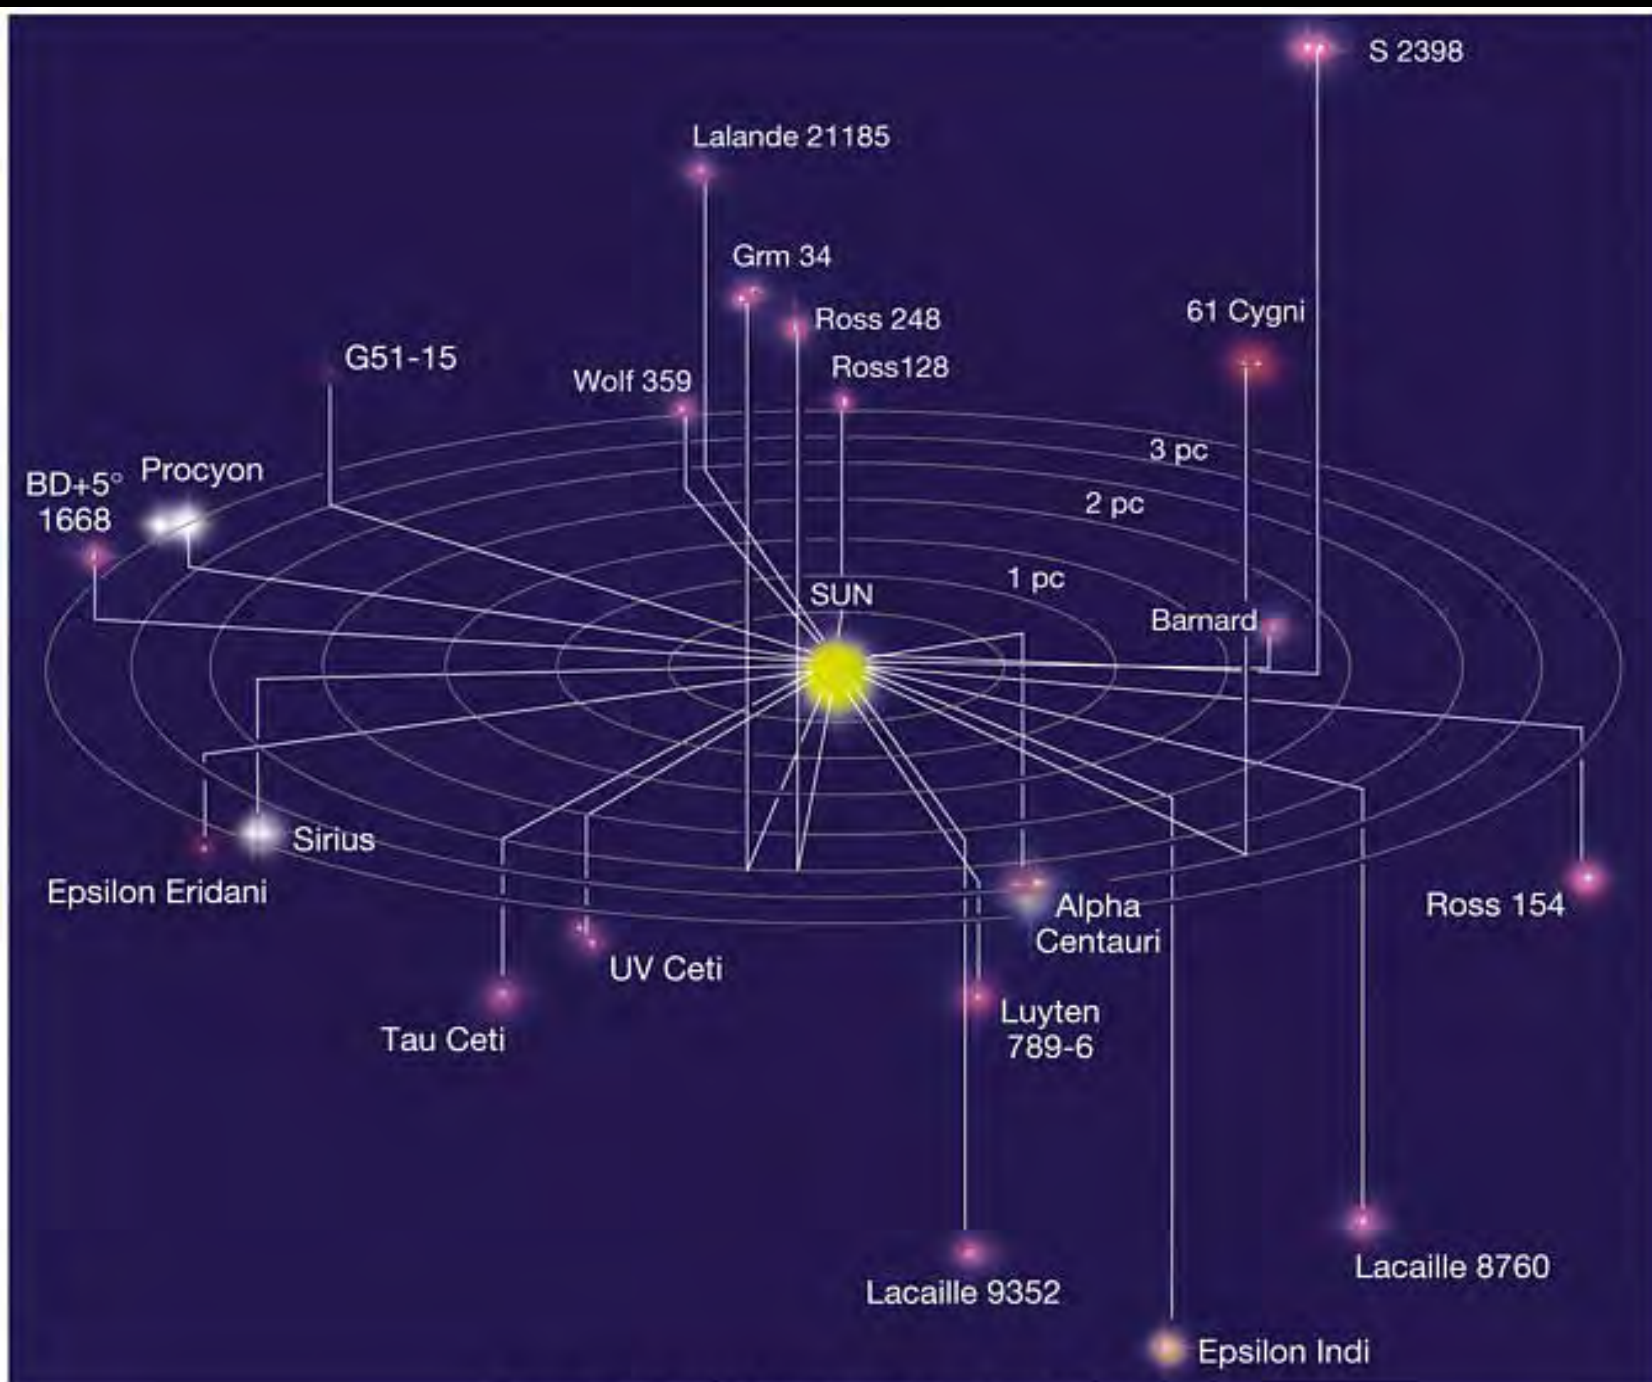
S 2398

Lalande 21185

Grm 34

Ross 248

61 Cygni

G51-15

Wolf 359

Ross128

3 pc

BD+5°
1668

Procyon

2 pc

1 pc

SUN

Barnard

Sirius

Epsilon Eridani

Alpha
Centauri

Ross 154

UV Ceti

Tau Ceti

Luyten
789-6

Lacaille 8760

Lacaille 9352

Epsilon Indi